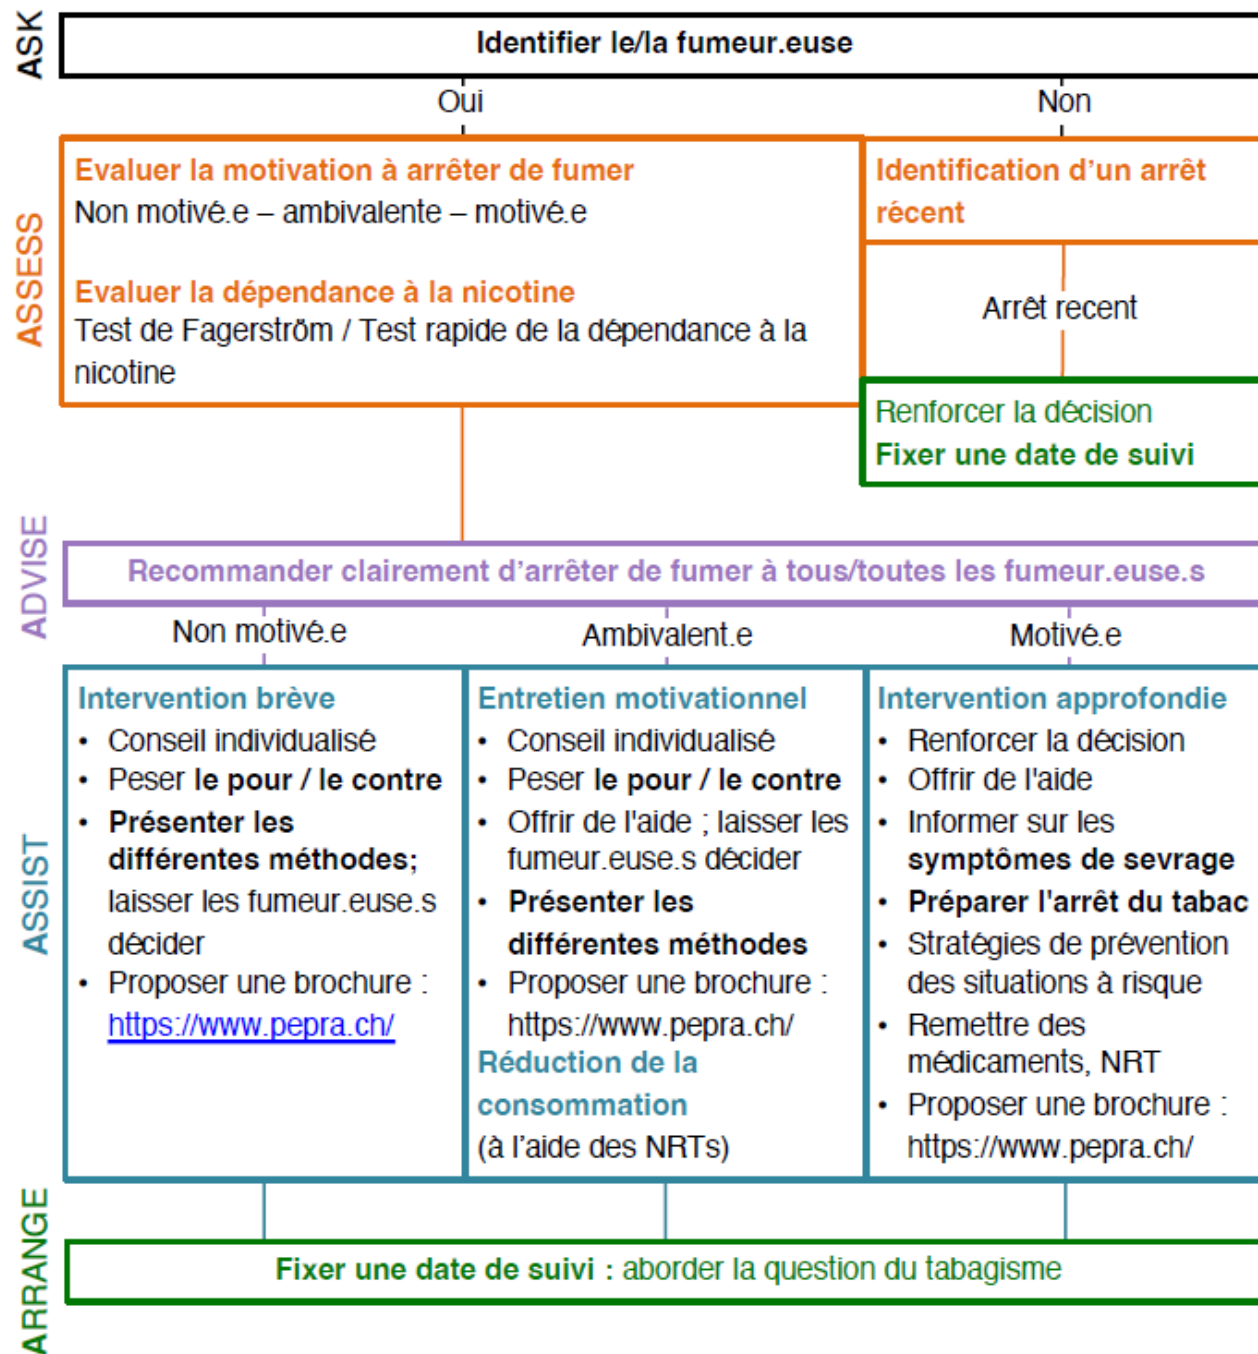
ASK

Identifier le/la fumeur.euse

Oui

Non

ASSESS

Evaluer la motivation à arrêter de fumer
Non motivé.e – ambivalente – motivé.e

Evaluer la dépendance à la nicotine
Test de Fagerström / Test rapide de la dépendance à la nicotine

Identification d'un arrêt récent

Arrêt recent

Renforcer la décision
Fixer une date de suivi

ADVISE

Recommander clairement d'arrêter de fumer à tous/toutes les fumeur.euse.s

Non motivé.e

Ambivalent.e

Motivé.e

ASSIST

Intervention brève
• Conseil individualisé
• Peser le pour / le contre
• Présenter les différentes méthodes; laisser les fumeur.euse.s décider
• Proposer une brochure : https://www.pepra.ch/

Entretien motivationnel
• Conseil individualisé
• Peser le pour / le contre
• Offrir de l'aide ; laisser les fumeur.euse.s décider
• Présenter les différentes méthodes
• Proposer une brochure : https://www.pepra.ch/
Réduction de la consommation
(à l'aide des NRTs)

Intervention approfondie
• Renforcer la décision
• Offrir de l'aide
• Informer sur les symptômes de sevrage
• Préparer l'arrêt du tabac
• Stratégies de prévention des situations à risque
• Remettre des médicaments, NRT
• Proposer une brochure : https://www.pepra.ch/

ARRANGE

Fixer une date de suivi : aborder la question du tabagisme